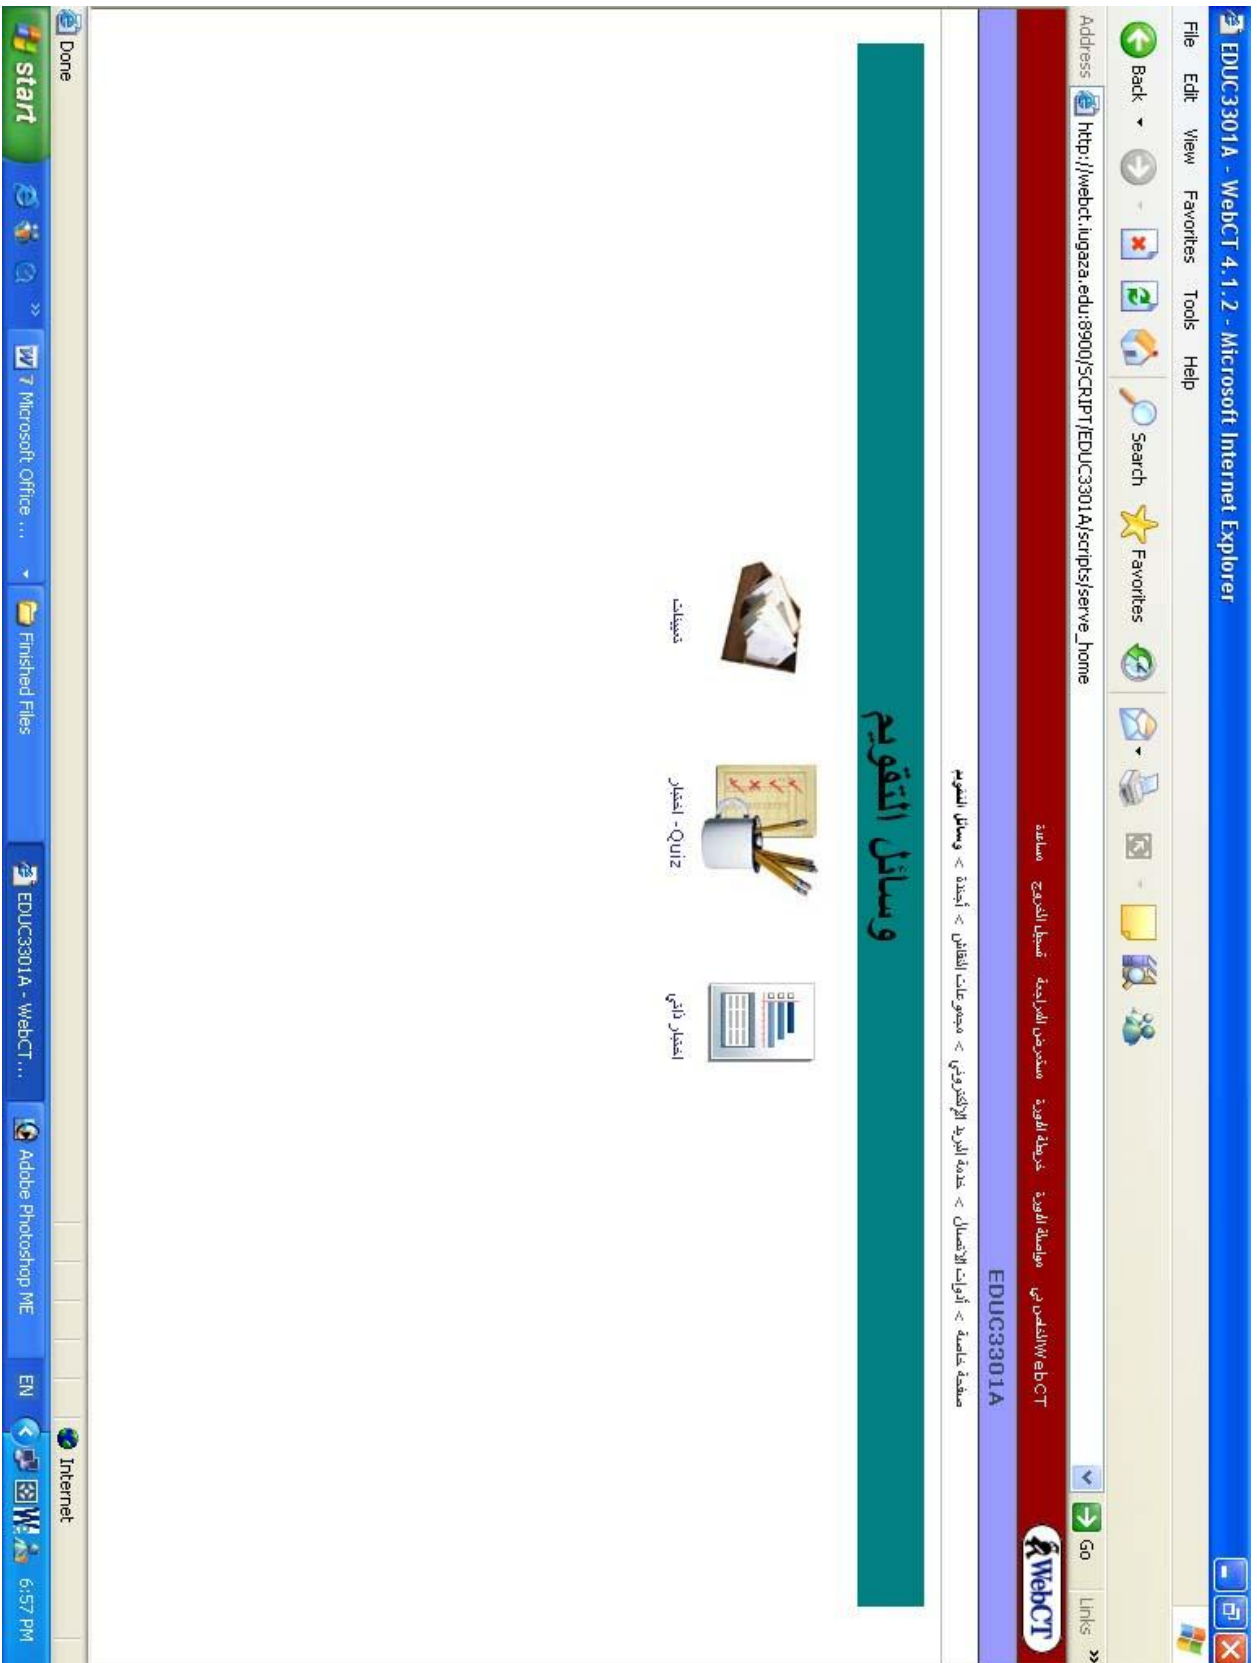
EDUC3301A - WebCT 4.1.2 - Microsoft Internet Explorer

File Edit View Favorites Tools Help

Back Search Favorites

Address http://webct.iugaza.edu:8900/SCRIPT/EDUC3301A/scripts/serve_home Go Links

WebCT

myWebCT مواصلة الدورة خريطة الدورة مستعرض المراجعة ضبط الخروج مساعدة

EDUC3301A

صفحة خاصة > أدوات الاتصال > خدمة البريد الإلكتروني > مجموعات النقاش > أجندة > وسائل التقويم

وسائل التقويم

تسليمات

اختبار - Quiz

اختبار ذاتي

Done

Internet

start

7 Microsoft Office ...

Finished Files

EDUC3301A - WebCT...

Adobe Photoshop ME

EN

6:57 PM